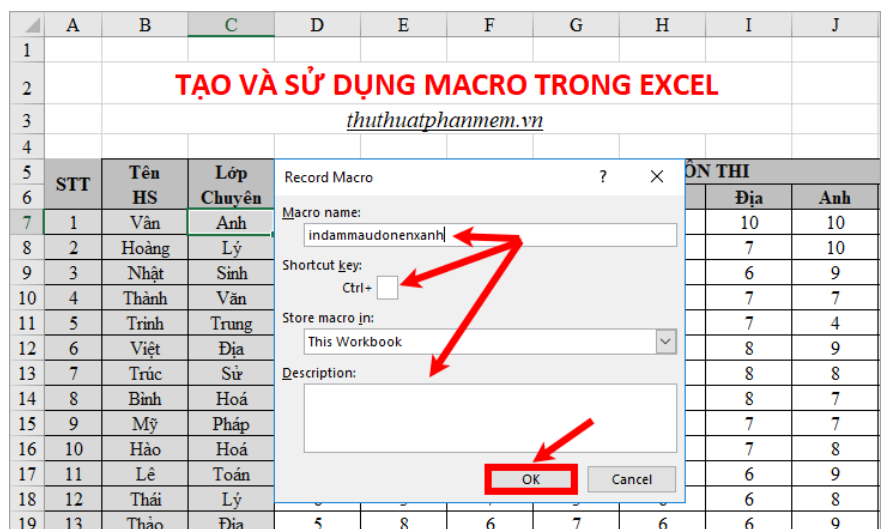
| | A | B | C | D | E | F | G | H | I | J |
|---|---|---|---|---|---|---|---|---|---|---|
| 1 | | | | | | | | | | |
| 2 | TẠO VÀ SỬ DỤNG MACRO TRONG EXCEL | | | | | | | | | |
| 3 | thuthuatphanmem.vn | | | | | | | | | |
| 4 | | | | | | | | | | |
| 5 | STT | Tên HS | Lớp Chuyên | | | | | ÔN THI | | |
| 6 | | | | | | | | | Địa | Anh |
| 7 | 1 | Vân | Anh | | | | | | 10 | 10 |
| 8 | 2 | Hoàng | Lý | | | | | | 7 | 10 |
| 9 | 3 | Nhật | Sinh | | | | | | 6 | 9 |
| 10 | 4 | Thành | Văn | | | | | | 7 | 7 |
| 11 | 5 | Trinh | Trung | | | | | | 7 | 4 |
| 12 | 6 | Việt | Địa | | | | | | 8 | 9 |
| 13 | 7 | Trúc | Sử | | | | | | 8 | 8 |
| 14 | 8 | Bình | Hoá | | | | | | 8 | 7 |
| 15 | 9 | Mỹ | Pháp | | | | | | 7 | 7 |
| 16 | 10 | Hào | Hoá | | | | | | 7 | 8 |
| 17 | 11 | Lê | Toán | | | | | | 6 | 9 |
| 18 | 12 | Thái | Lý | | | | | | 6 | 8 |
| 19 | 13 | Thảo | Địa | 5 | 8 | 6 | 7 | 6 | 6 | 8 |

Record Macro
?
Macro name:
indammaudonenxanh
Shortcut key:
Ctrl+
Store macro in:
This Workbook
Description:
OK
Cancel